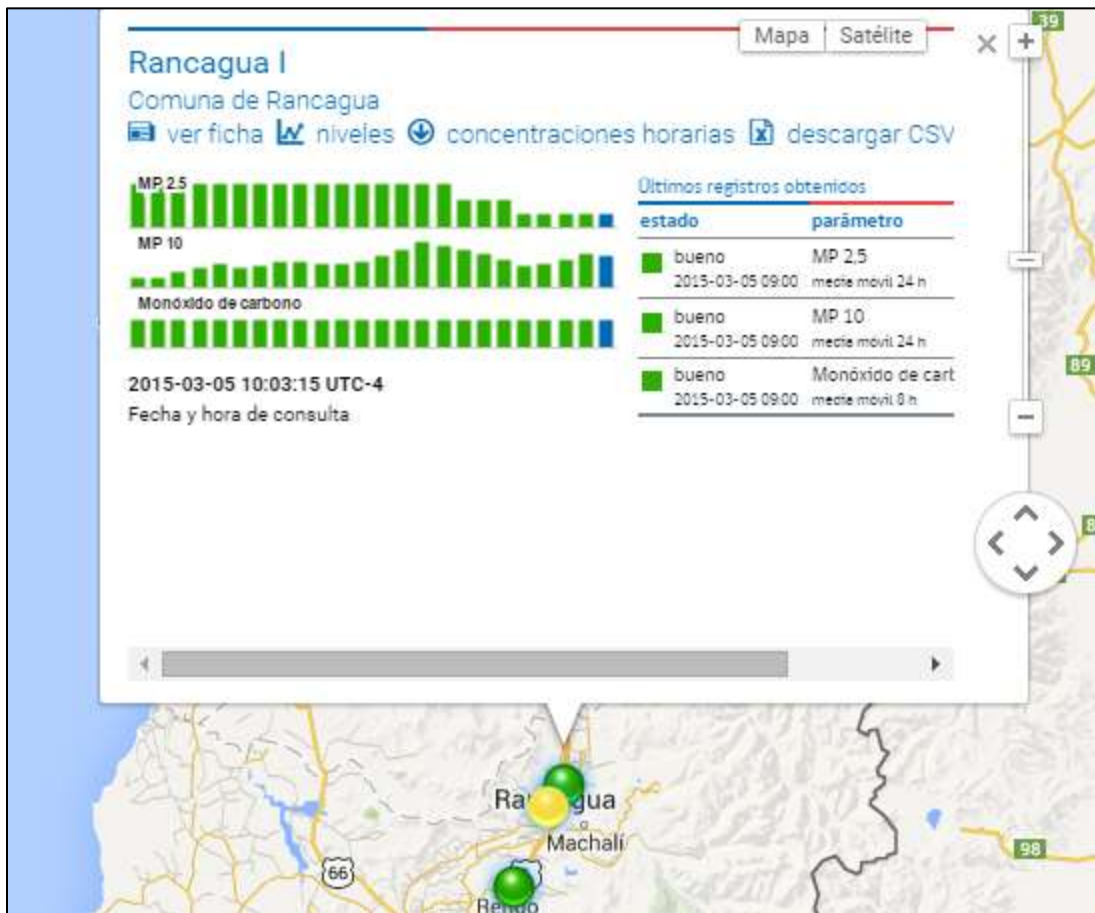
Mapa | Satélite

Rancagua I

Comuna de Rancagua

ver ficha niveles concentraciones horarias descargar CSV

MP 2.5

MP 10

Monóxido de carbono

2015-03-05 10:03:15 UTC-4

Fecha y hora de consulta

Últimos registros obtenidos

| estado | parámetro |
|---|---|
| bueno 2015-03-05 09:00 | MP 2.5 media movil 24 h |
| bueno 2015-03-05 09:00 | MP 10 media movil 24 h |
| bueno 2015-03-05 09:00 | Monóxido de cart media movil 8 h |

39

89

8

98

66

Ra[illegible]gua

Machalí

Rengo